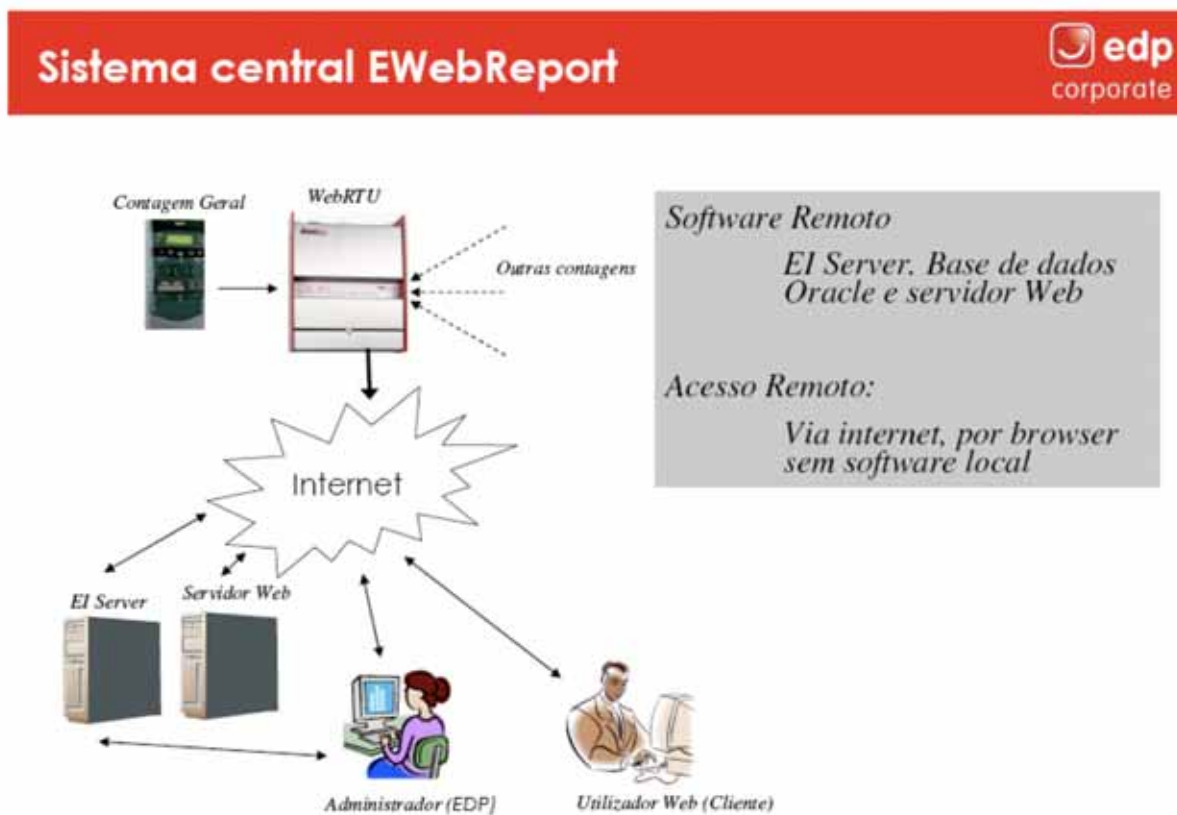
Sistema central EWebReport

edp
corporate

Contagem Geral

WebRTU

Outras contagens

Internet

EI Server

Servidor Web

Administrador (EDP)

Utilizador Web (Cliente)

Software Remoto

EI Server. Base de dados Oracle e servidor Web

Acesso Remoto:

Via internet, por browser sem software local